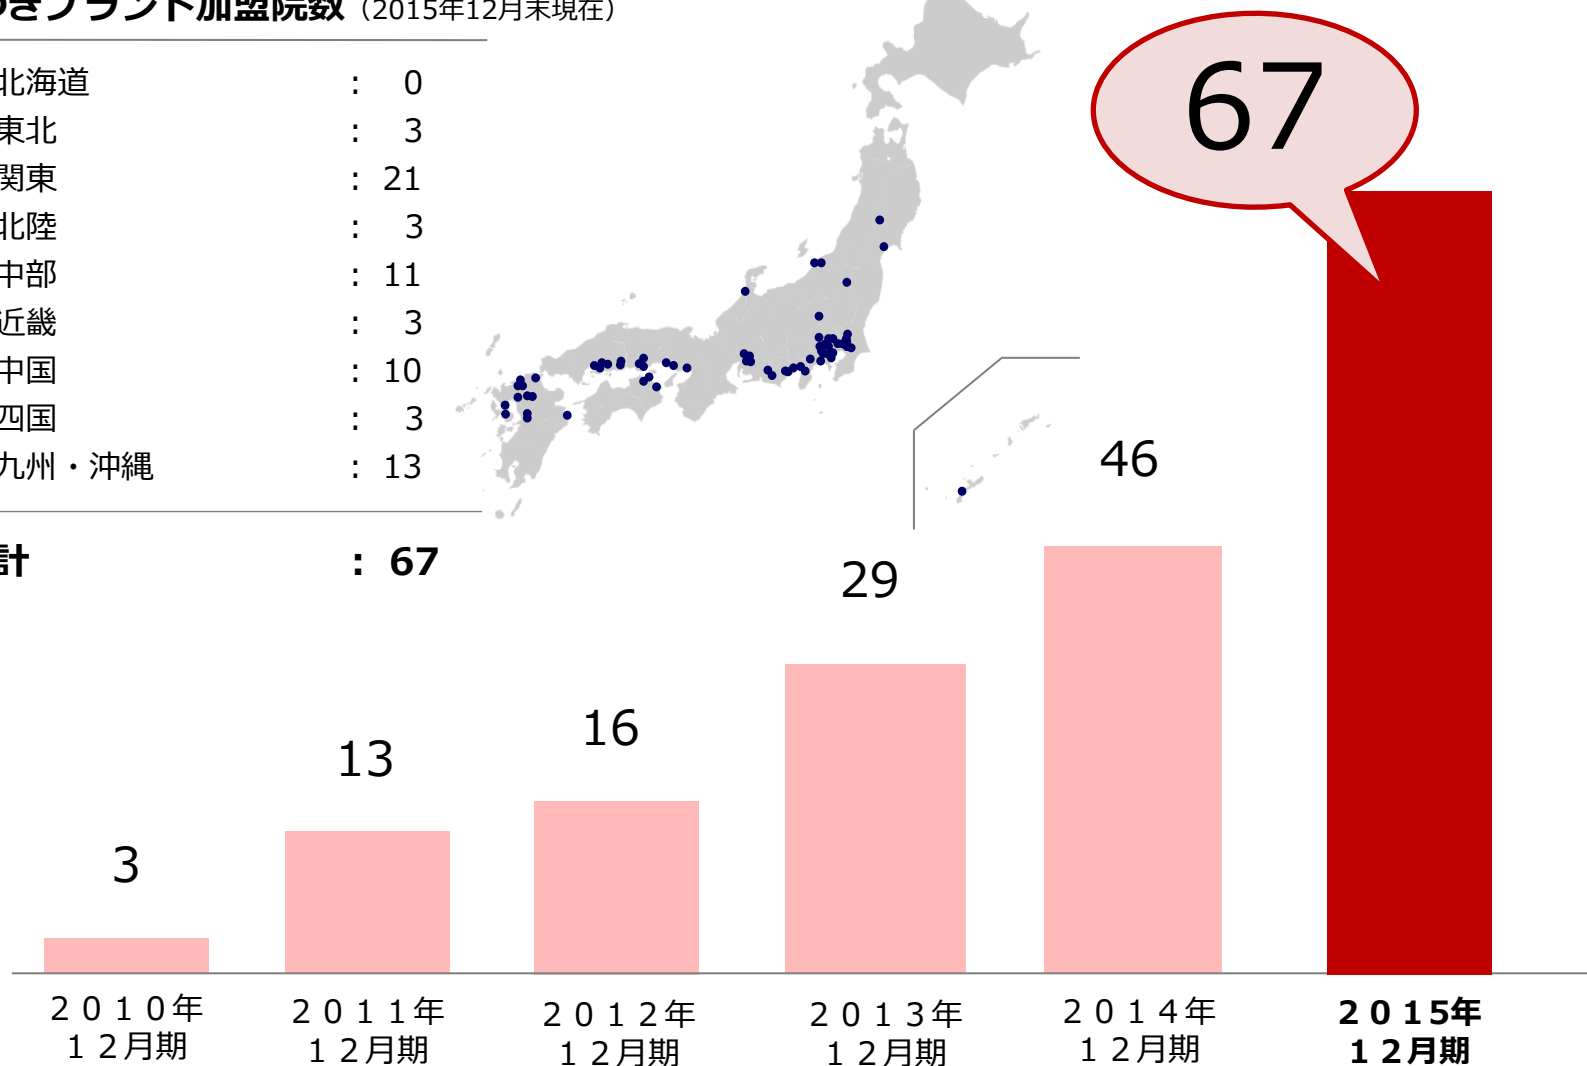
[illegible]きブランド加盟院数（2015年12月末現在）

| | | |
|---|---|---|
| 北海道 | ： | 0 |
| 東北 | ： | 3 |
| 関東 | ： | 21 |
| 北陸 | ： | 3 |
| 中部 | ： | 11 |
| 近畿 | ： | 3 |
| 中国 | ： | 10 |
| 四国 | ： | 3 |
| 九州・沖縄 | ： | 13 |
| 計 | ： | 67 |

67

46

29

16

13

3

２０１０年
１２月期

２０１１年
１２月期

２０１２年
１２月期

２０１３年
１２月期

２０１４年
１２月期

２０１５年
１２月期